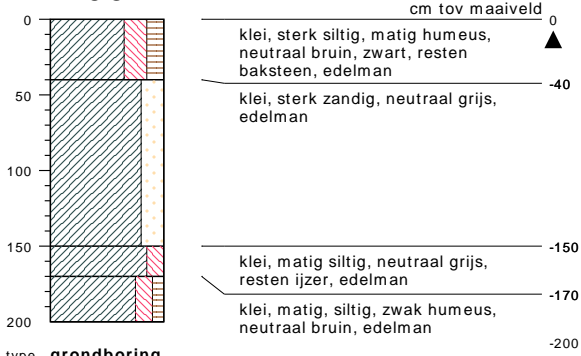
cm tov maaiveld

0
50
100
150
200

0

klei, sterk siltig, matig humeus, neutraal bruin, zwart, resten baksteen, edelman

-40

klei, sterk zandig, neutraal grijs, edelman

-150

klei, matig siltig, neutraal grijs, resten ijzer, edelman

-170

klei, matig, siltig, zwak humeus, neutraal bruin, edelman

-200

type grondboring